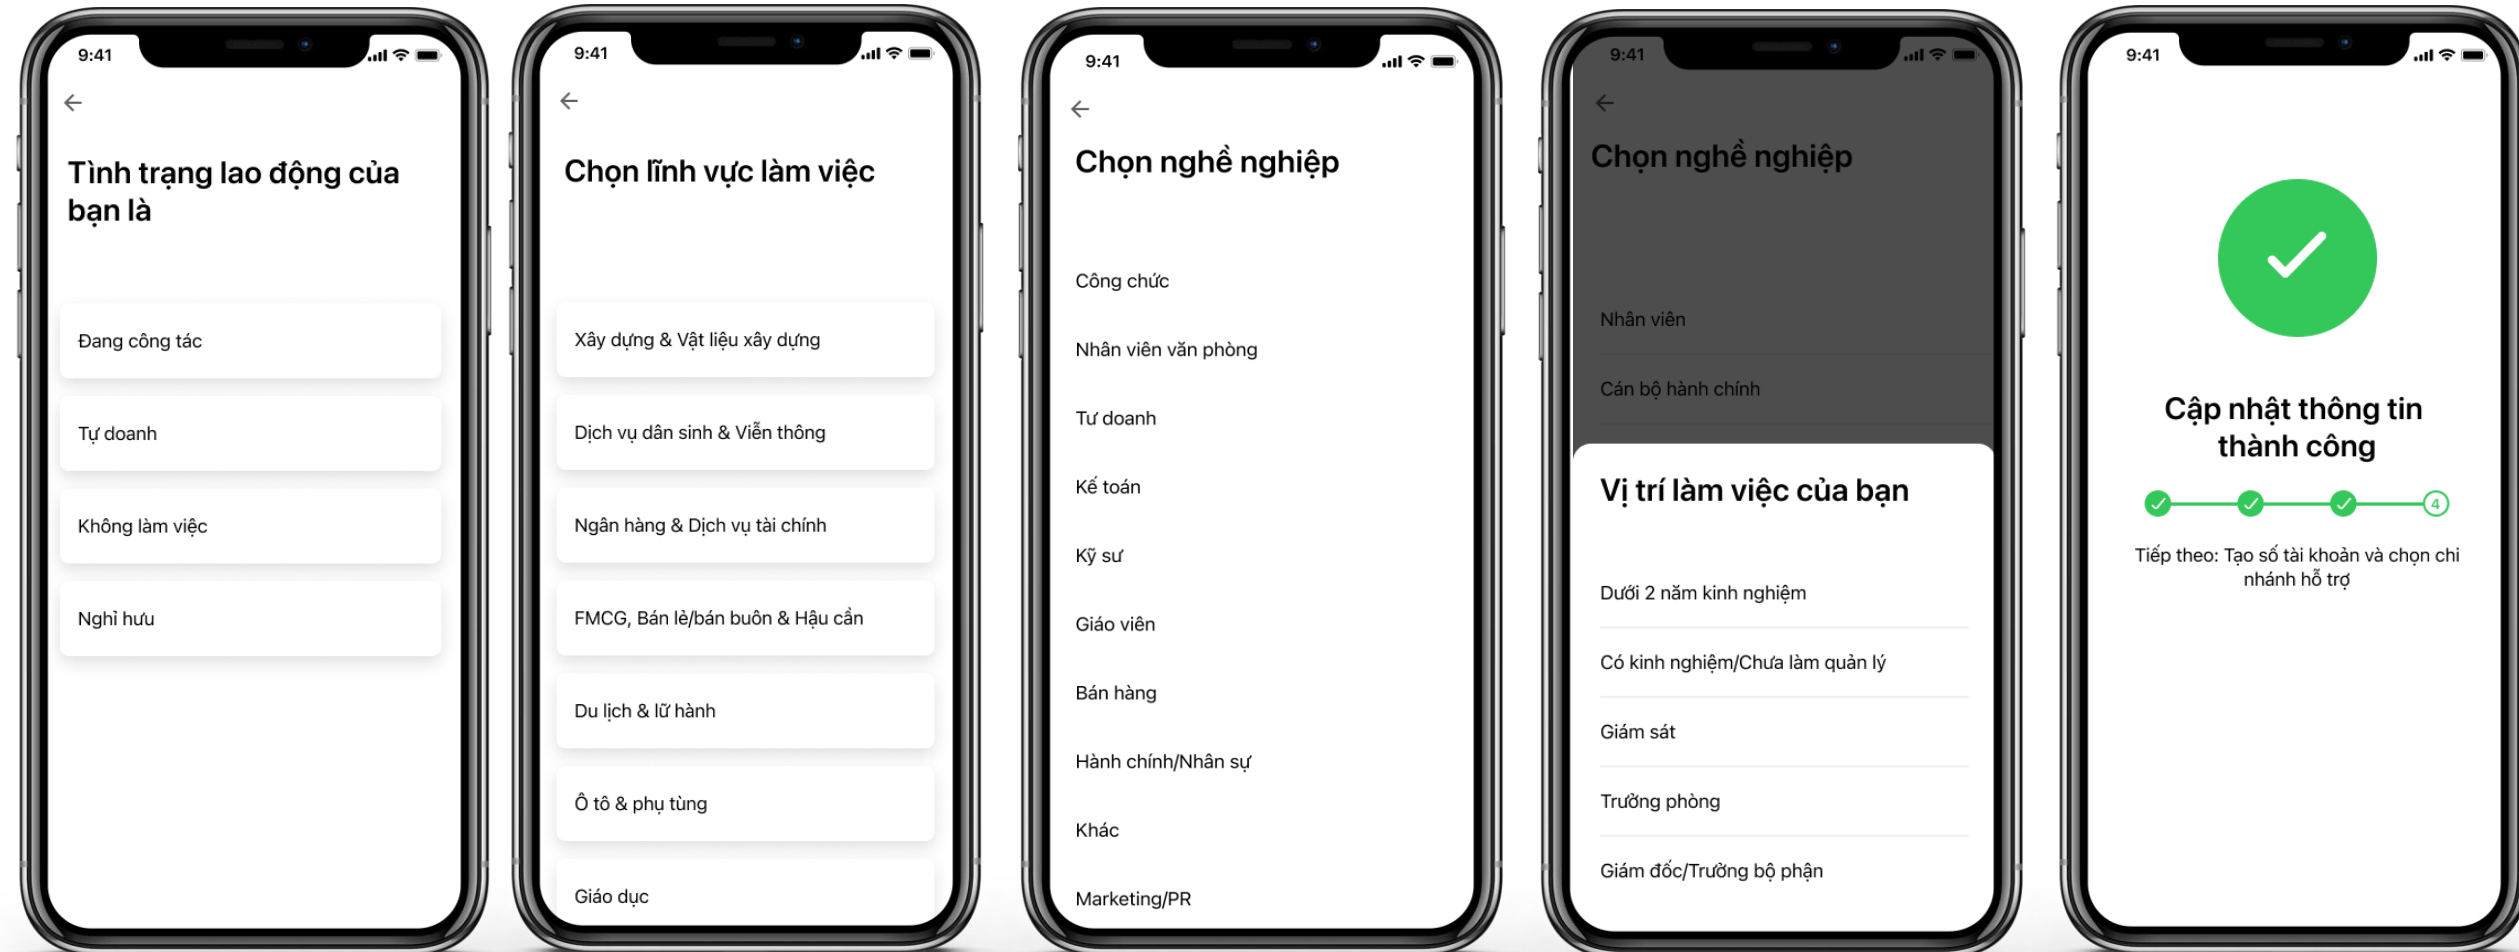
9:41

←

Tình trạng lao động của bạn là

Đang công tác

Tự doanh

Không làm việc

Nghỉ hưu

9:41

←

Chọn lĩnh vực làm việc

Xây dựng & Vật liệu xây dựng

Dịch vụ dân sinh & Viễn thông

Ngân hàng & Dịch vụ tài chính

FMCG, Bán lẻ/bán buôn & Hậu cần

Du lịch & lữ hành

Ô tô & phụ tùng

Giáo dục

9:41

←

Chọn nghề nghiệp

Công chức

Nhân viên văn phòng

Tư doanh

Kế toán

Kỹ sư

Giáo viên

Bán hàng

Hành chính/Nhân sự

Khác

Marketing/PR

9:41

←

Chọn nghề nghiệp

Nhân viên

Cán bộ hành chính

Vị trí làm việc của bạn

Dưới 2 năm kinh nghiệm

Có kinh nghiệm/Chưa làm quản lý

Giám sát

Trưởng phòng

Giám đốc/Trưởng bộ phận

9:41

Cập nhật thông tin thành công

4

Tiếp theo: Tạo số tài khoản và chọn chi nhánh hỗ trợ